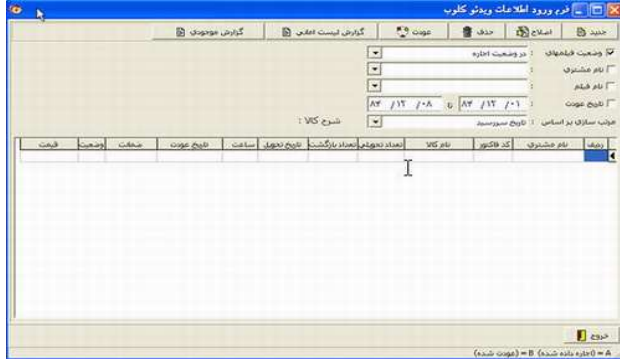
فرم ورود اطلاعات ویدئو کلوب

جدید | اصلاح | حذف | عودت | گزارش لیست اعلان | گزارش موجودی

وضعیت فیلمهای : در وضعیت اجاره
نام مشتری :
نام فیلم :
تاریخ عودت : ۸۴/۱۲/۰۱ تا ۸۴/۱۲/۰۸
مرتب سازی بر اساس : تاریخ سررسید
شرح کالا :

| ردیف | نام مشتری | کد فاکتور | نام کالا | تعداد تحویلی | تعداد بازگشت | تاریخ تحویل | ساعت | تاریخ عودت | مدت | وضعیت | قیمت |
|---|---|---|---|---|---|---|---|---|---|---|---|
| | | | | | | | | | | | |

خروج

A = (اجاره داده شده) B = (عودت شده)